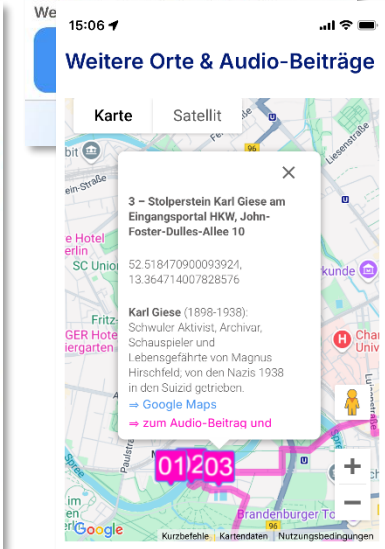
We

15:06

Weitere Orte & Audio-Beiträge

Karte

Satellit

3 – Stolperstein Karl Giese am Eingangsportal HKW, John-Foster-Dulles-Allee 10

52.518470900093924, 13.364714007828576

Karl Giese (1898-1938): Schwuler Aktivist, Archivar, Schauspieler und Lebensgefährte von Magnus Hirschfeld; von den Nazis 1938 in den Suizid getrieben.

⇒ Google Maps

⇒ zum Audio-Beitrag und

01

02

03

Liesenstraße

Hotel

erlin

SC Univer

Fritz-

GER Hote

iergarten

kunde

Cha

Unive

Paulstr

Brandenburger To

96

Google

Kurzbefehle

Kartendaten

Nutzungsbedingungen